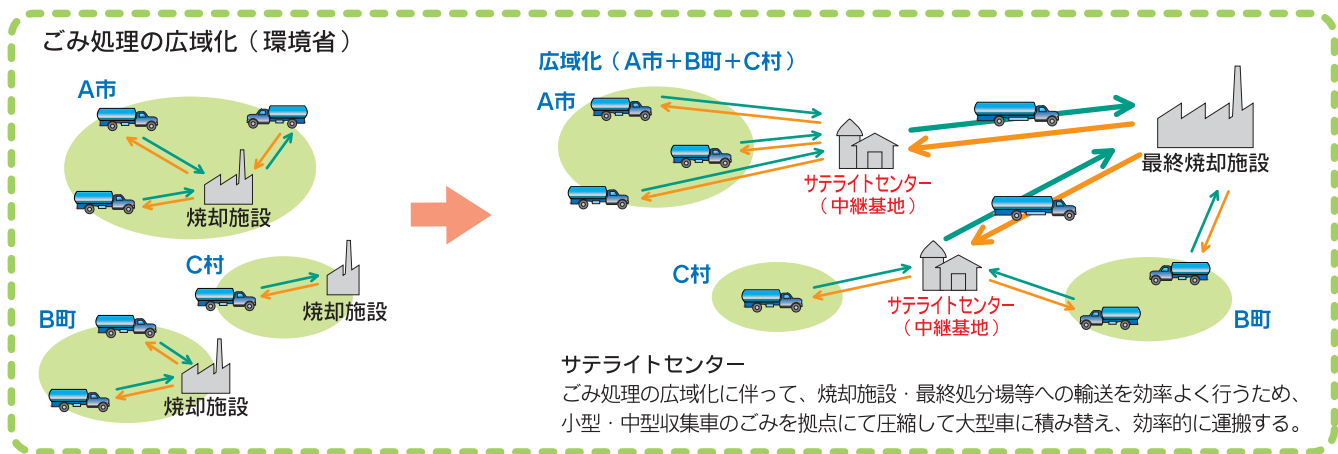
ごみ処理の広域化（環境省）

A市

焼却施設

C村

焼却施設

B町

焼却施設

広域化（A市＋B町＋C村）

A市

サテライトセンター
（中継基地）

最終焼却施設

C村

サテライトセンター
（中継基地）

B町

サテライトセンター
ごみ処理の広域化に伴って、焼却施設・最終処分場等への輸送を効率よく行うため、小型・中型収集車のごみを拠点にて圧縮して大型車に積み替え、効率的に運搬する。